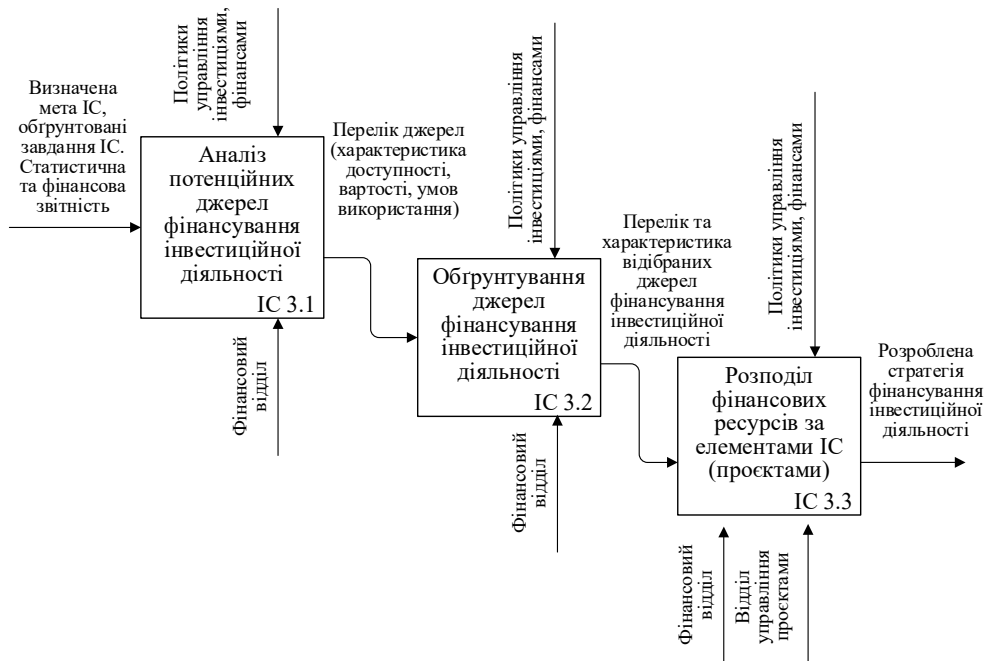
Політики управління інвестиціями, фінансами

Визначена мета ІС, обґрунтовані завдання ІС. Статистична та фінансова звітність

Аналіз потенційних джерел фінансування інвестиційної діяльності
ІС 3.1

Перелік джерел (характеристика доступності, вартості, умов використання)

Фінансовий відділ

Політики управління інвестиціями, фінансами

Обґрунтування джерел фінансування інвестиційної діяльності
ІС 3.2

Перелік та характеристика відібраних джерел фінансування інвестиційної діяльності

Фінансовий відділ

Політики управління інвестиціями, фінансами

Розподіл фінансових ресурсів за елементами ІС (проєктами)
ІС 3.3

Розроблена стратегія фінансування інвестиційної діяльності

Фінансовий відділ

Відділ управління проєктами